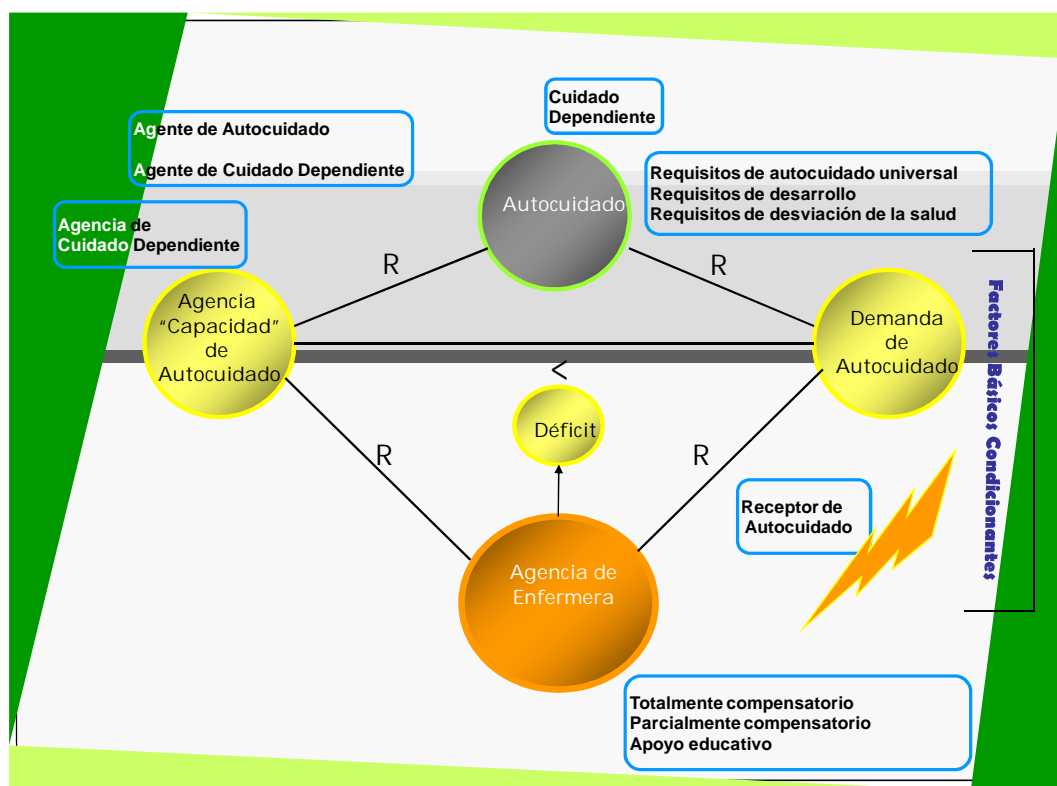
Agente de Autocuidado

Agente de Cuidado Dependiente

Cuidado Dependiente

Requisitos de autocuidado universal
Requisitos de desarrollo
Requisitos de desviación de la salud

Agencia de Cuidado Dependiente

Autocuidado

R

R

Agencia "Capacidad" de Autocuidado

Demanda de Autocuidado

Factores Básicos Condicionantes

<

Déficit

R

R

Receptor de Autocuidado

Agencia de Enfermera

Totalmente compensatorio
Parcialmente compensatorio
Apoyo educativo